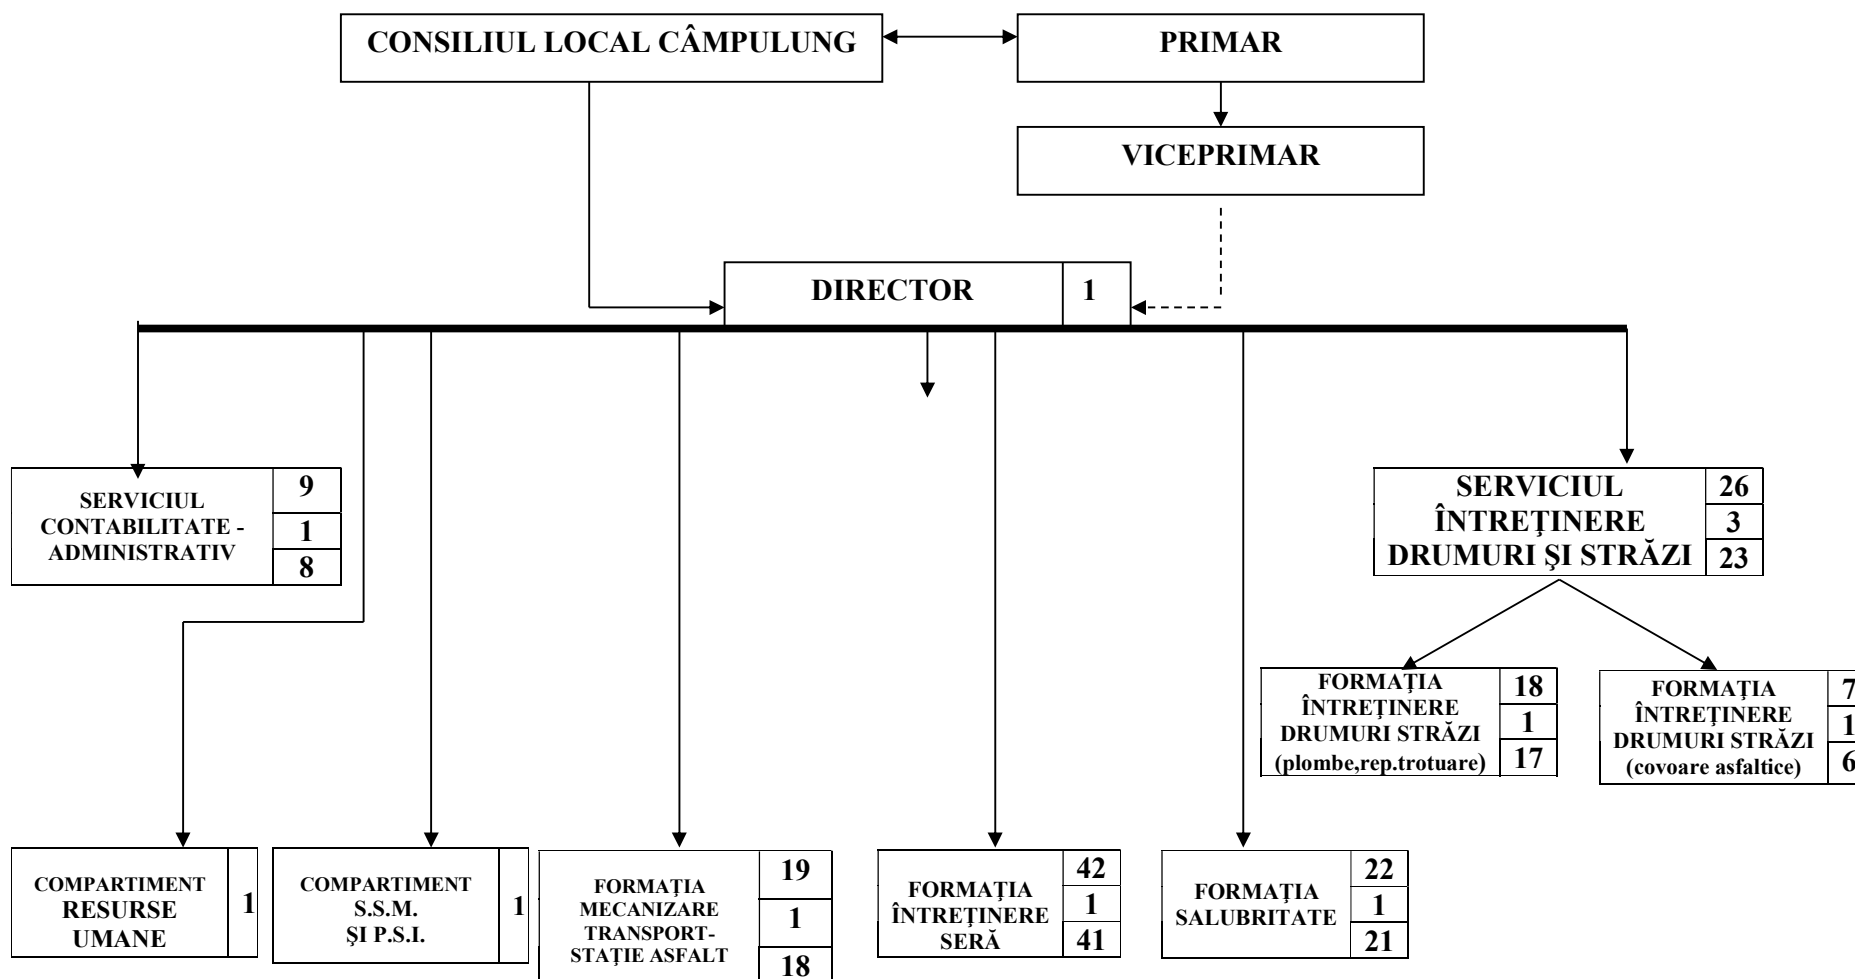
CONSILIUL LOCAL CÂMPULUNG

PRIMAR

VICEPRIMAR

DIRECTOR 1

SERVICIUL CONTABILITATE - ADMINISTRATIV
9
1
8

SERVICIUL ÎNTREȚINERE DRUMURI ŞI STRĂZI
26
3
23

FORMAȚIA ÎNTREȚINERE DRUMURI STRĂZI (plombe,rep.trotuare)
18
1
17

FORMAȚIA ÎNTREȚINERE DRUMURI STRĂZI (covoare asfaltice)
7
1
6

COMPARTIMENT RESURSE UMANE 1

COMPARTIMENT S.S.M. ŞI P.S.I. 1

FORMAȚIA MECANIZARE TRANSPORT-STAȚIE ASFALT
19
1
18

FORMAȚIA ÎNTREȚINERE SERĂ
42
1
41

FORMAȚIA SALUBRITATE
22
1
21